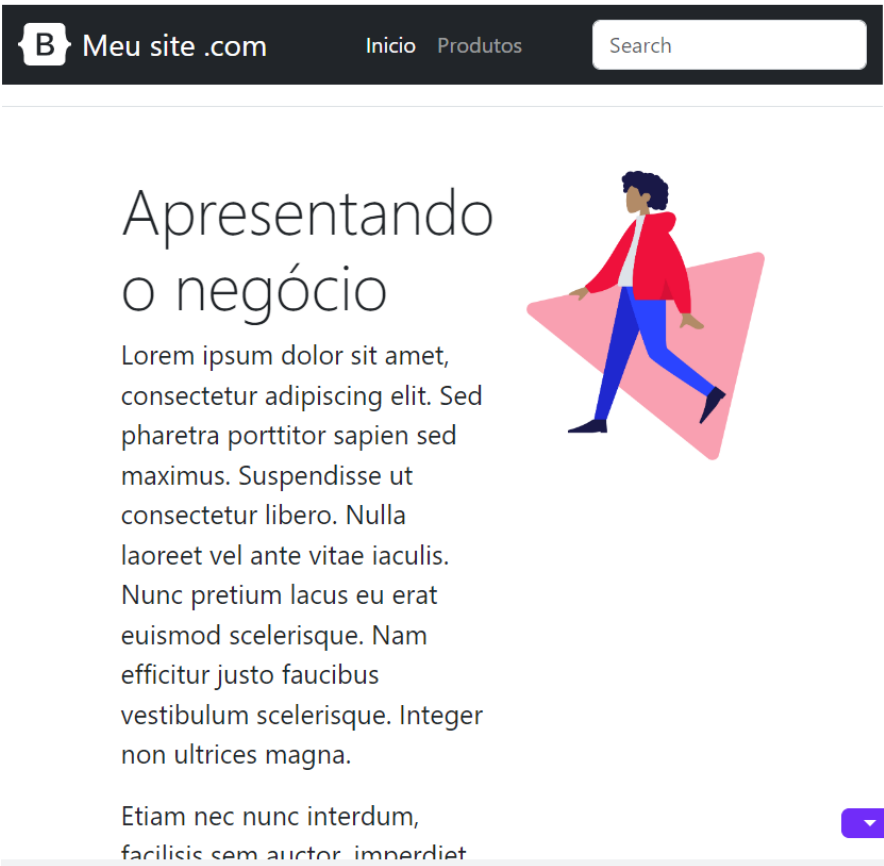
B Meu site .com

Inicio Produtos

Search

Apresentando o negócio

Lorem ipsum dolor sit amet, consectetur adipiscing elit. Sed pharetra porttitor sapien sed maximus. Suspendisse ut consectetur libero. Nulla laoreet vel ante vitae iaculis. Nunc pretium lacus eu erat euismod scelerisque. Nam efficitur justo faucibus vestibulum scelerisque. Integer non ultrices magna.

Etiam nec nunc interdum, facilisis sem auctor, imperdiet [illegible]